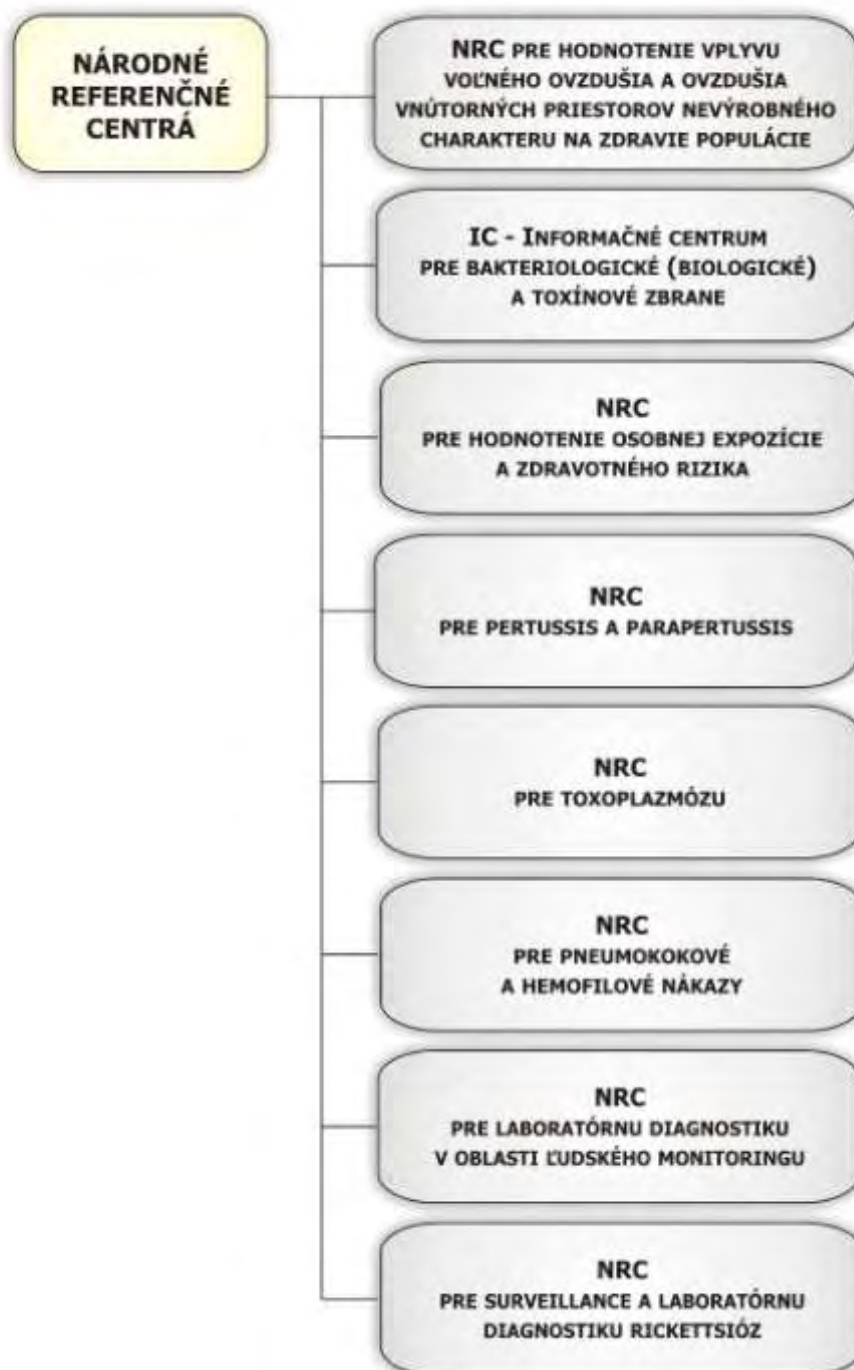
NÁRODNÉ REFERENČNÉ CENTRÁ

NRC PRE HODNOTENIE VPLYVU VOĽNÉHO OVZDUŠIA A OVZDUŠIA VNÚTORNÝCH PRIESTOROV NEVÝROBNÉHO CHARAKTERU NA ZDRAVIE POPULÁCIE

IC - INFORMAČNÉ CENTRUM PRE BAKTERIOLOGICKÉ (BIOLOGICKÉ) A TOXÍNOVÉ ZBRANE

NRC PRE HODNOTENIE OSOBNEJ EXPOZÍCIE A ZDRAVOTNÉHO RIZIKA

NRC PRE PERTUSSIS A PARAPERTUSSIS

NRC PRE TOXOPLAZMÓZU

NRC PRE PNEUMOKOKOVÉ A HEMOFILOVÉ NÁKAZY

NRC PRE LABORATÓRNU DIAGNOSTIKU V OBLASTI ĽUDSKÉHO MONITORINGU

NRC PRE SURVEILLANCE A LABORATÓRNU DIAGNOSTIKU RICKETTSIÓZ